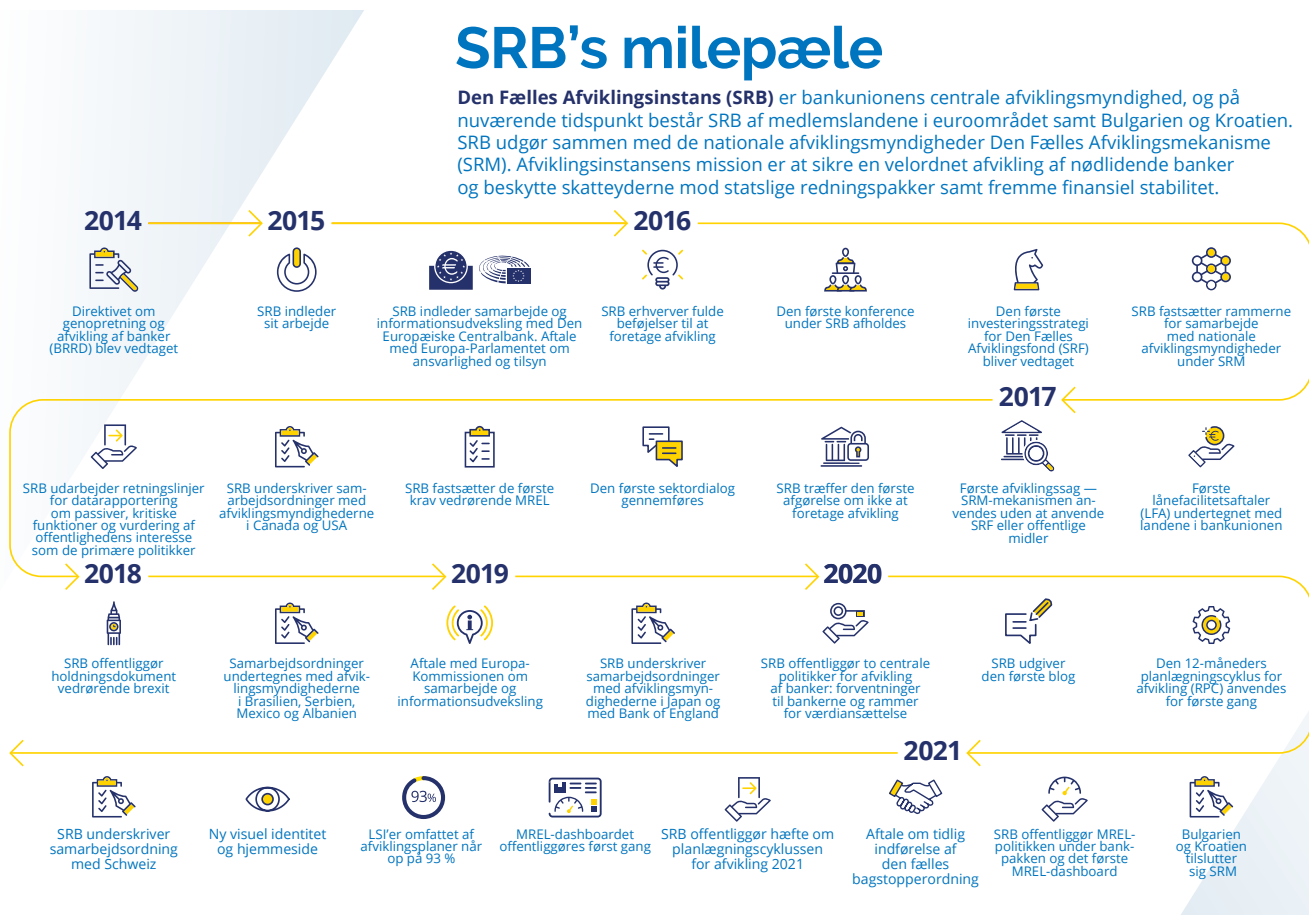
SRB's milepæle

**Den Fælles Afviklingsinstans (SRB)** er bankunionens centrale afviklingsmyndighed, og på nuværende tidspunkt består SRB af medlemslandene i euroområdet samt Bulgarien og Kroatien. SRB udgør sammen med de nationale afviklingsmyndigheder Den Fælles Afviklingsmekanisme (SRM). Afviklingsinstansens mission er at sikre en velordnet afvikling af nødlidende banker og beskytte skatteyderne mod statslige redningspakker samt fremme finansiel stabilitet.

2014

Direktivet om genopretning og afvikling af banker (BRRD) blev vedtaget

2015

SRB indleder sit arbejde

SRB indleder samarbejde og informationsudveksling med Den Europæiske Centralbank. Aftale med Europa-Parlamentet om ansvarlighed og tilsyn

2016

SRB erhverver fulde beføjelser til at foretage afvikling

Den første konference under SRB afholdes

Den første investeringsstrategi for Den Fælles Afviklingsfond (SRF) bliver vedtaget

SRB fastsætter rammerne for samarbejde med nationale afviklingsmyndigheder under SRM

2017

SRB udarbejder retningslinjer for datarapportering om passiver, kritiske funktioner og vurdering af offentlighedens interesse som de primære politikker

SRB underskriver samarbejdsordninger med afviklingsmyndighederne i Canada og USA

SRB fastsætter de første krav vedrørende MREL

Den første sektordialog gennemføres

SRB træffer den første afgørelse om ikke at foretage afvikling

Første afviklingssag — SRM-mekanismen anvendes uden at anvende SRF eller offentlige midler

Første lånefacilitetsaftaler (LFA) undertegnet med landene i bankunionen

2018

SRB offentliggør holdningsdokument vedrørende brexit

Samarbejdsordninger undertegnes med afviklingsmyndighederne i Brasilien, Serbien, Mexico og Albanien

2019

Aftale med Europa-Kommissionen om samarbejde og informationsudveksling

SRB underskriver samarbejdsordninger med afviklingsmyndighederne i Japan og med Bank of England

2020

SRB offentliggør to centrale politikker for afvikling af banker: forventninger til bankerne og rammer for værdiansættelse

SRB udgiver den første blog

Den 12-måneders planlægningscyklus for afvikling (RPC) anvendes for første gang

2021

SRB underskriver samarbejdsordning med Schweiz

Ny visuel identitet og hjemmeside

93%

LSI'er omfattet af afviklingsplaner når op på 93 %

MREL-dashboardet offentliggøres først gang

SRB offentliggør hæfte om planlægningscyklussen for afvikling 2021

Aftale om tidlig indførelse af den fælles bagstopperordning

SRB offentliggør MREL-politikken under bankpakken og det første MREL-dashboard

Bulgarien og Kroatien tilslutter sig SRM